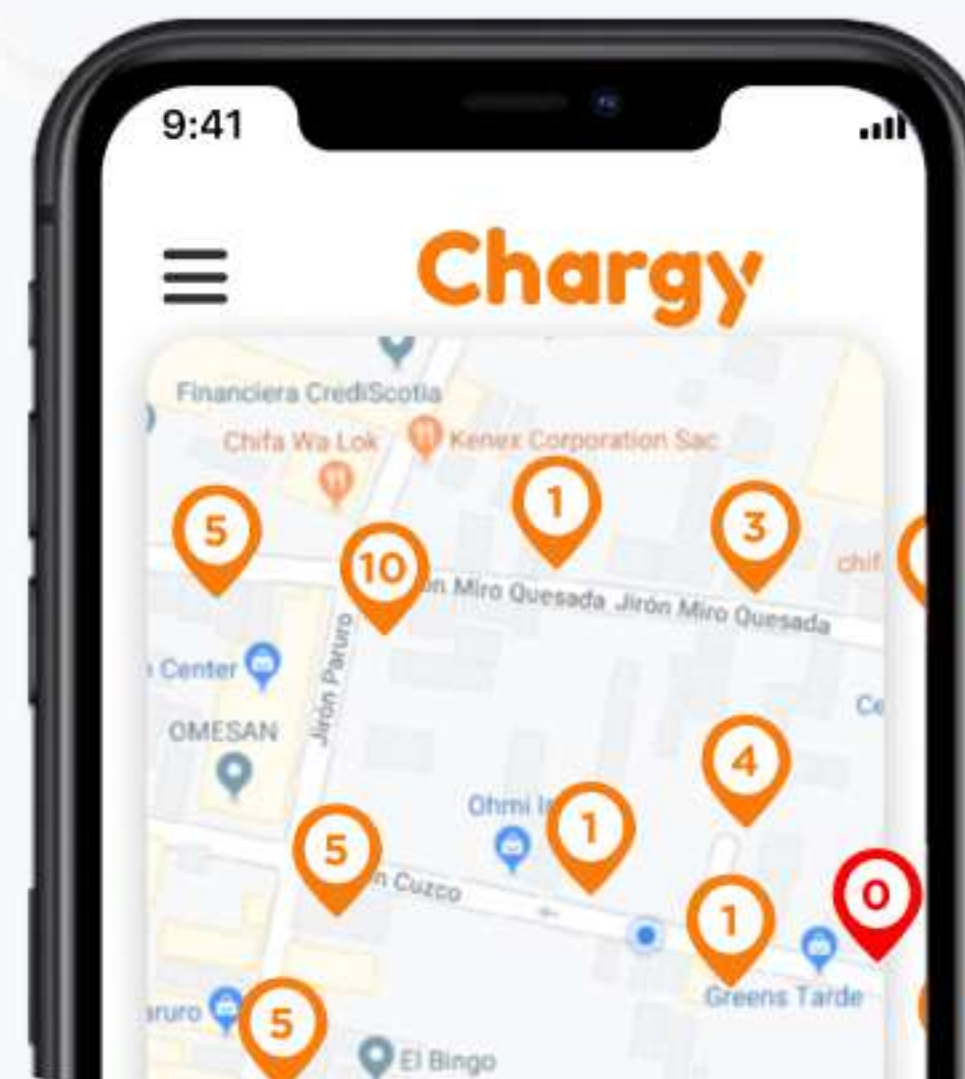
9:41

Chargy

Financiera CrediScotia
Chifa Wa Lok
Kenex Corporation Sac
5
1
3
10
chif
n Miro Quesada Jirón Miro Quesada
Jirón Paruro
Center
Ce
OMESAN
4
Ohmi I
1
5
n Cuzco
1
0
Greens Tarde
aruro
5
El Bingo